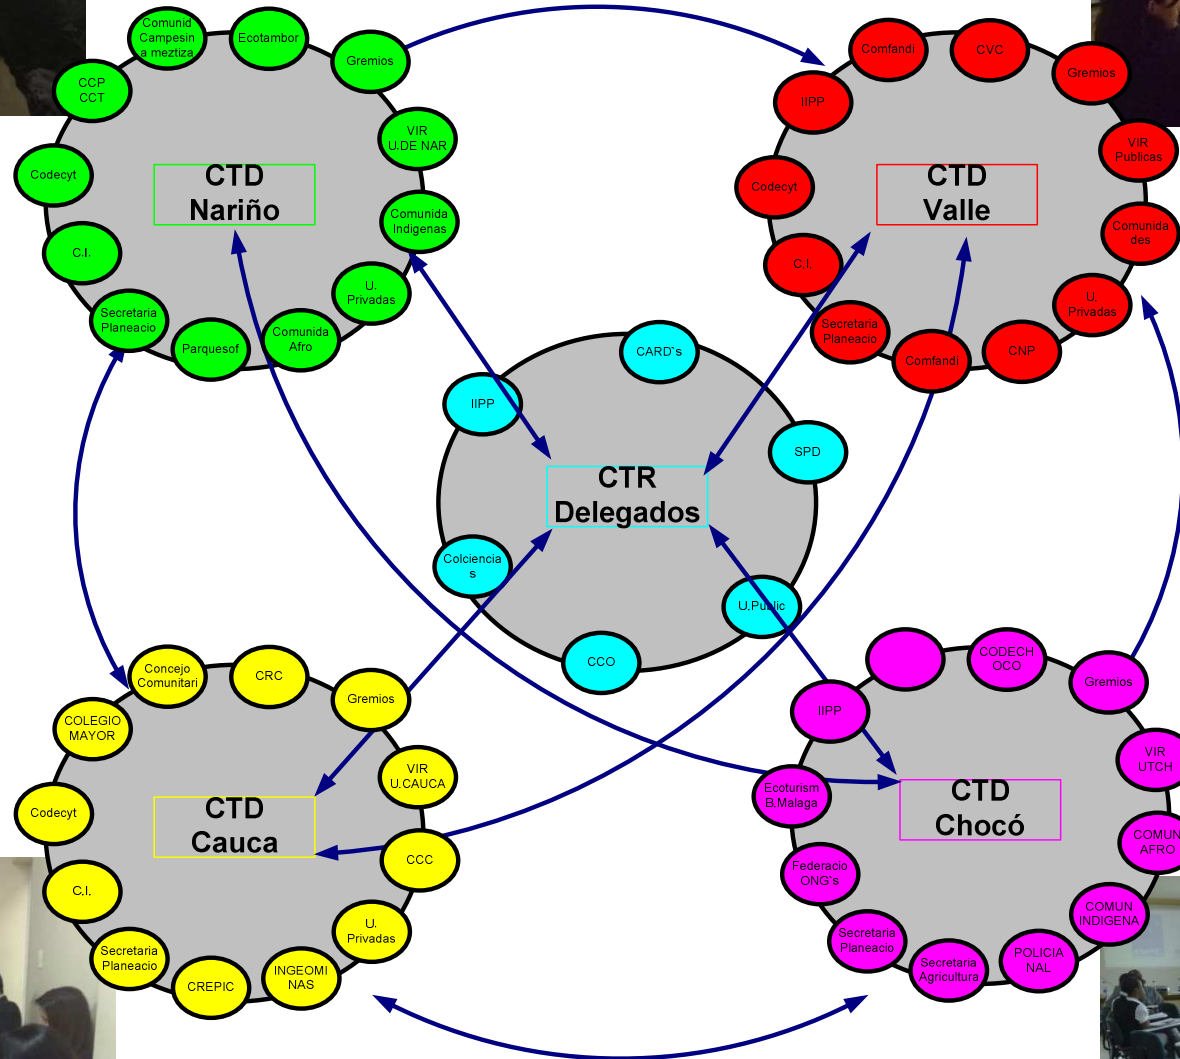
Comunid Campesin a meztiza
Ecotambor
Gremios
CCP CCT
VIR U.DE.NAR
Codecyt
CTD Nariño
Comunida Indigenas
C.I.
U. Privadas
Secretaria Planeacio
Parquesof
Comunida Afro

Comfandi
CVC
Gremios
IIPP
VIR Publicas
Codecyt
CTD Valle
Comunida des
C.I.
U. Privadas
Secretaria Planeacio
Comfandi
CNP

CARD's
IIPP
SPD
CTR Delegados
Colciencia s
U.Public
CCO

Concejo Comunitari
CRC
Gremios
COLEGIO MAYOR
VIR U.CAUCA
Codecyt
CTD Cauca
CCC
C.I.
U. Privadas
Secretaria Planeacio
CREPIC
INGEOMI NAS

CODECH OCO
Gremios
IIPP
VIR UTCH
Ecoturism B.Malaga
CTD Chocó
COMUN AFRO
Federacio ONG's
COMUN INDIGENA
Secretaria Planeacio
Secretaria Agricultura
POLICIA NAL